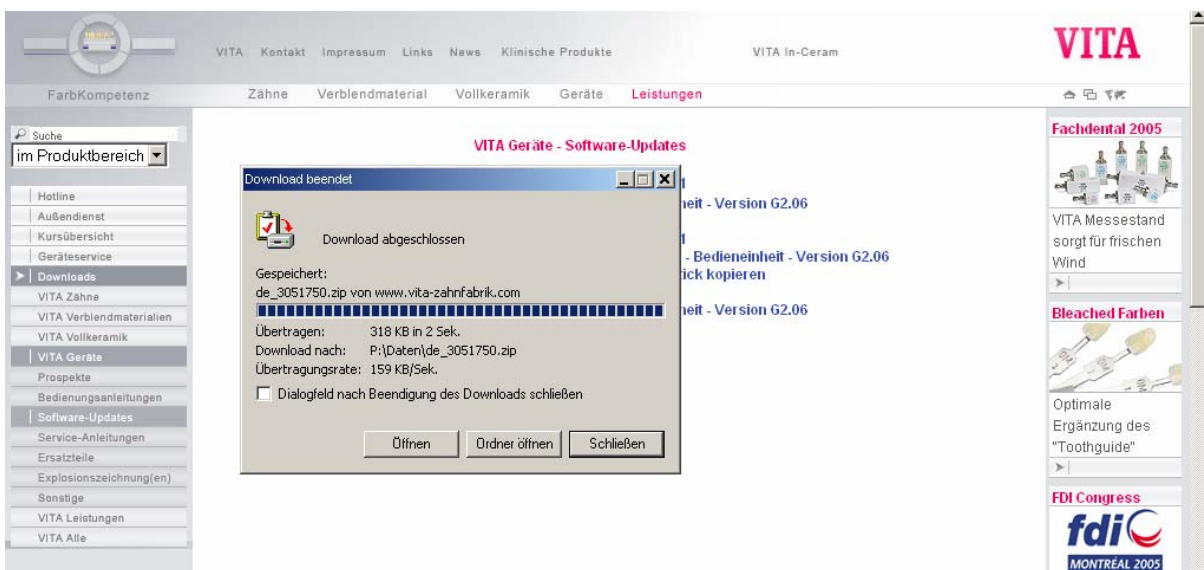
VITA Kontakt Impressum Links News Klinische Produkte VITA In-Ceram

VITA

FarbKompetenz

Zähne Verblendmaterial Vollkeramik Geräte Leistungen

Suche

im Produktbereich

Hotline
Außendienst
Kursübersicht
Geräteservice
Downloads
VITA Zähne
VITA Verblendmaterialien
VITA Vollkeramik
VITA Geräte
Prospekte
Bedienungsanleitungen
Software-Updates
Service-Anleitungen
Ersatzteile
Explosionszeichnung(en)
Sonstige
VITA Leistungen
VITA Alle

VITA Geräte - Software-Updates

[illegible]heit - Version G2.06

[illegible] - Bedieneinheit - Version G2.06
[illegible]ick kopieren

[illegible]heit - Version G2.06

Download beendet

Download abgeschlossen

Gespeichert:
de_3051750.zip von www.vita-zahnfabrik.com

Übertragen: 318 KB in 2 Sek.
Download nach: P:\Daten\de_3051750.zip
Übertragungsrate: 159 KB/Sek.

Dialogfeld nach Beendigung des Downloads schließen

Öffnen Ordner öffnen Schließen

Fachdental 2005

VITA Messestand sorgt für frischen Wind

Bleached Farben

Optimale Ergänzung des "Toothguide"

FDI Congress

fdi
MONTRÉAL 2005